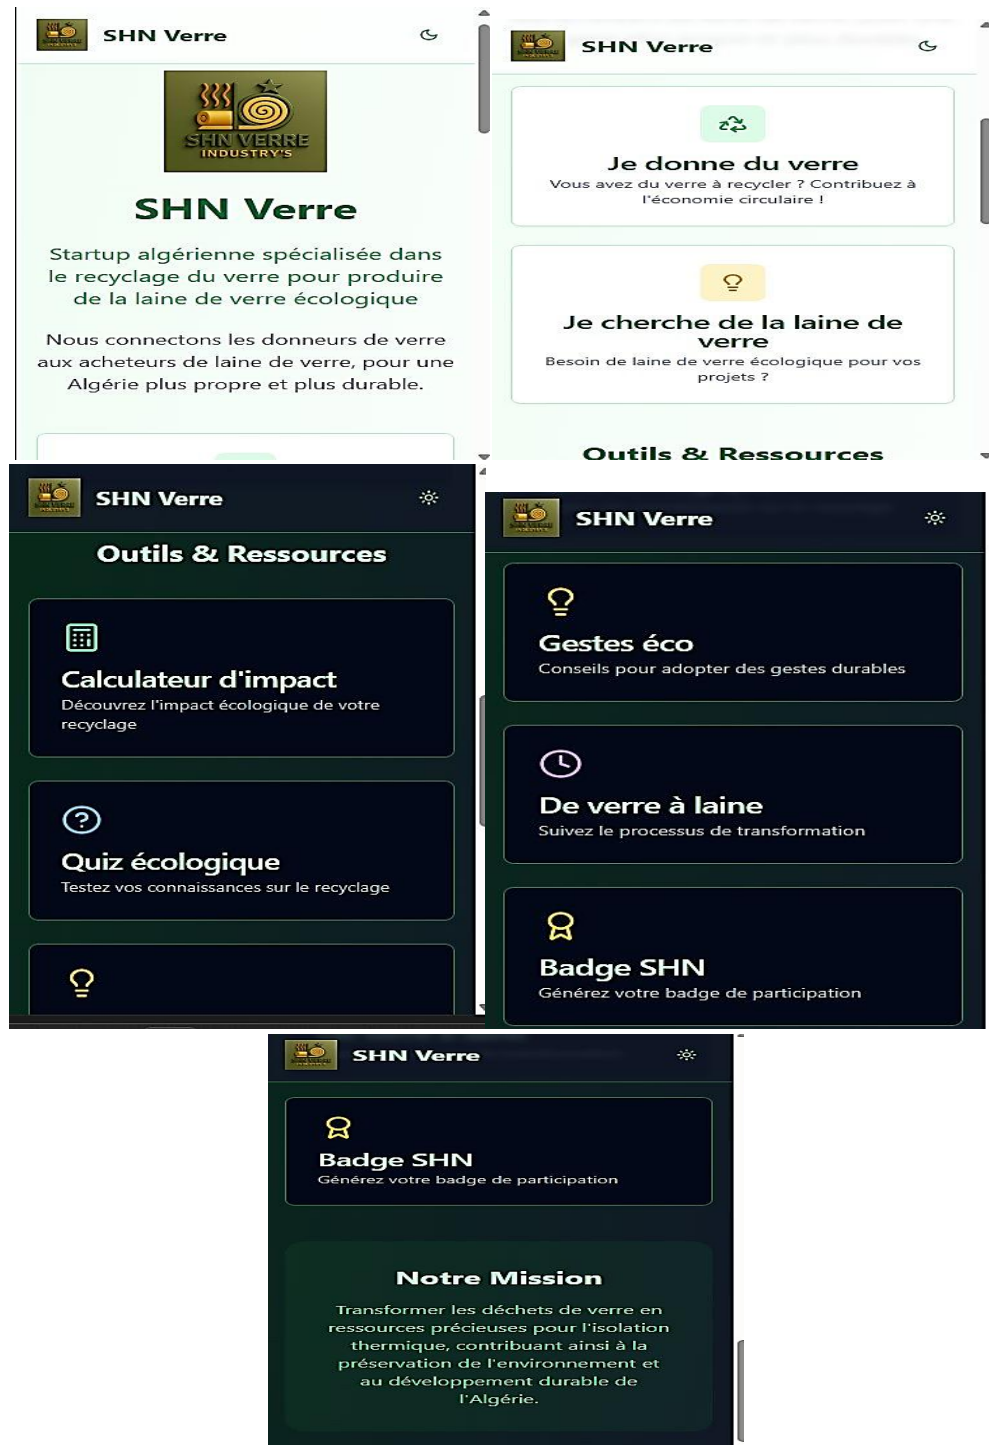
SHN Verre

SHN VERRE
INDUSTRY'S

SHN Verre

Startup algérienne spécialisée dans le recyclage du verre pour produire de la laine de verre écologique

Nous connectons les donneurs de verre aux acheteurs de laine de verre, pour une Algérie plus propre et plus durable.

SHN Verre

Je donne du verre
Vous avez du verre à recycler ? Contribuez à l'économie circulaire !

Je cherche de la laine de verre
Besoin de laine de verre écologique pour vos projets ?

Outils & Ressources

SHN Verre

Outils & Ressources

Calculateur d'impact
Découvrez l'impact écologique de votre recyclage

Quiz écologique
Testez vos connaissances sur le recyclage

SHN Verre

Gestes éco
Conseils pour adopter des gestes durables

De verre à laine
Suivez le processus de transformation

Badge SHN
Générez votre badge de participation

SHN Verre

Badge SHN
Générez votre badge de participation

Notre Mission

Transformer les déchets de verre en ressources précieuses pour l'isolation thermique, contribuant ainsi à la préservation de l'environnement et au développement durable de l'Algérie.